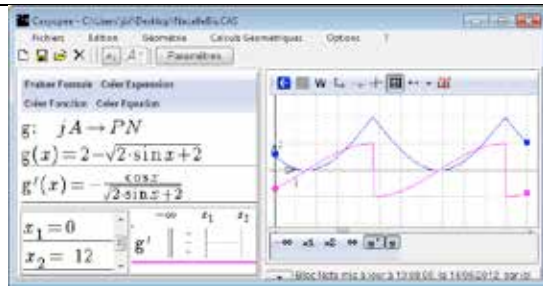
Casyopee - C:\Users\jf\Desktop\Nouvelle.CAS

Fichiers Edition Géométrie Calculs Géométriques Options ?

Paramètres

Evaluer Formule Créer Expression
Créer Fonction Créer Equation

g: $jA \rightarrow PN$

$g(x) = 2 - \sqrt{2 \cdot \sin x + 2}$

$g'(x) = -\frac{\cos x}{\sqrt{2 \cdot \sin x + 2}}$

$x_1 = 0$

$x_2 = 12$

| | $-\infty$ | $x_1$ | $x_2$ |
|---|---|---|---|
| g' | | | |

Bloc Note mis à jour à 13:08:00 le 14/06/2012 par dr